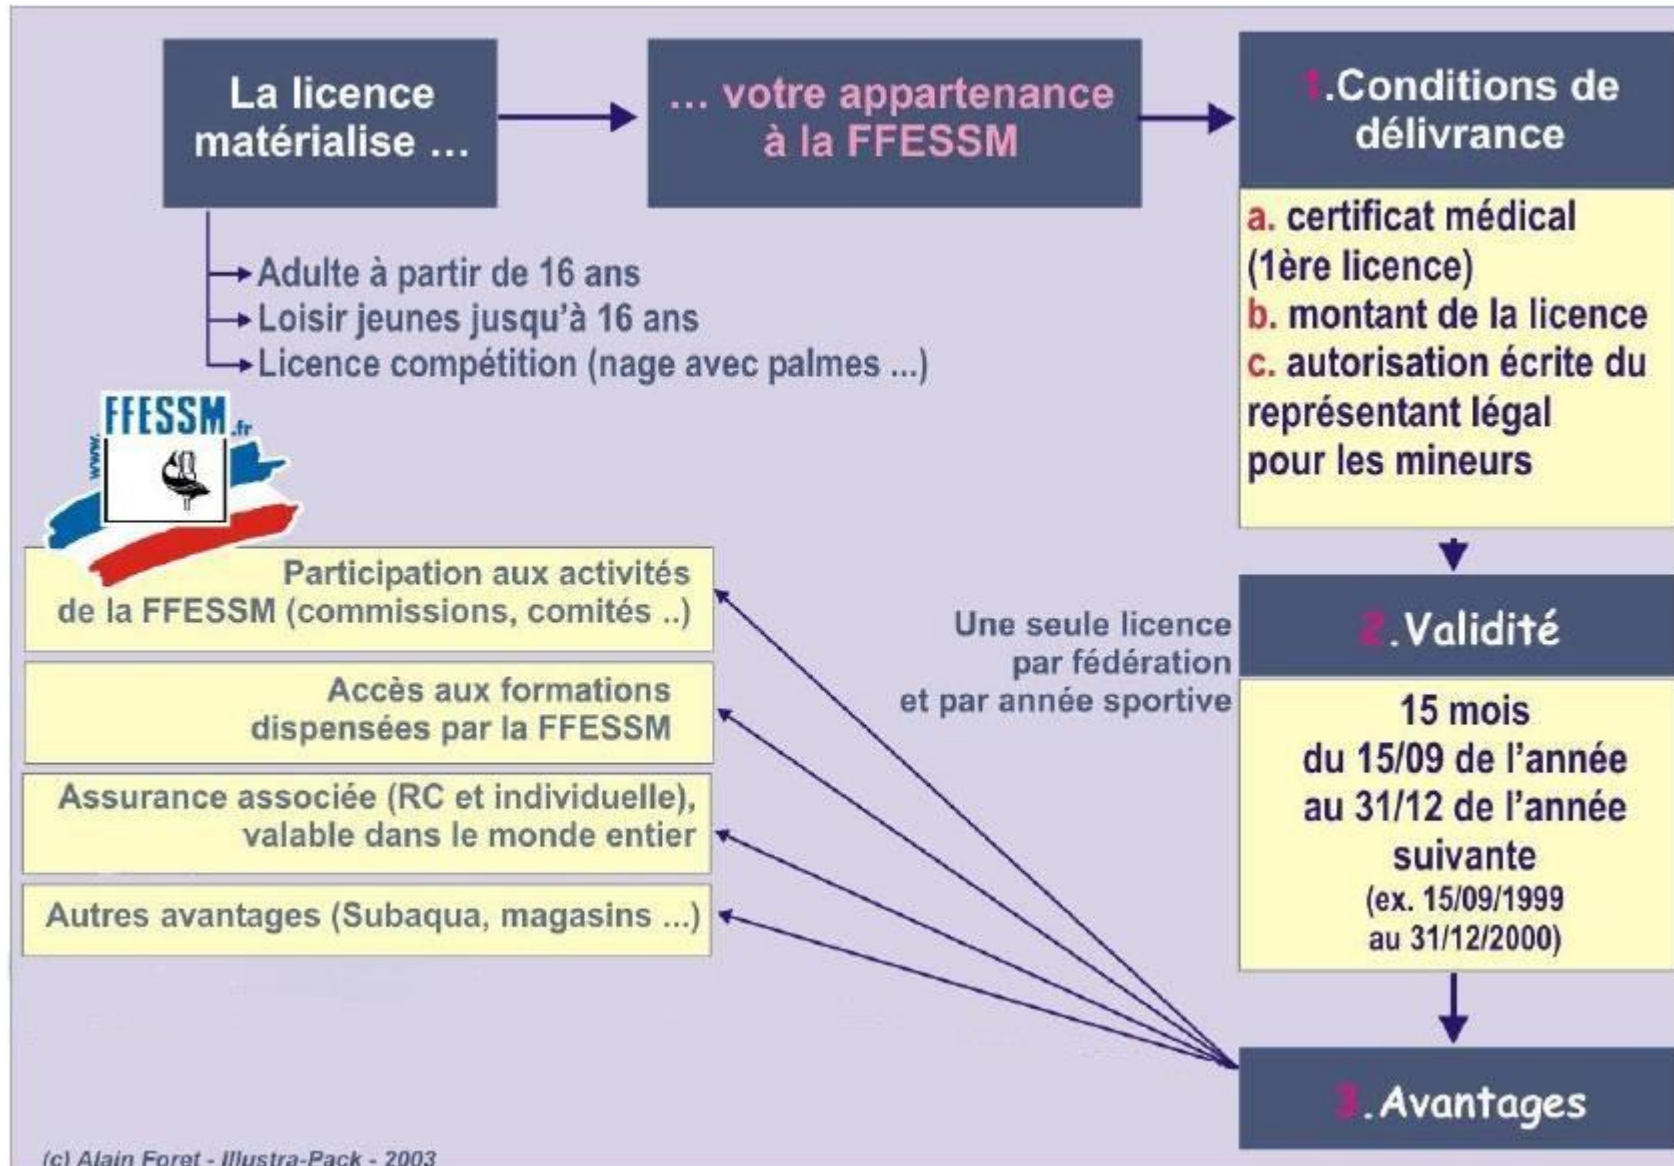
La licence matérialise ...

... votre appartenance à la FFESSM

1.Conditions de délivrance

a. certificat médical (1ère licence)
b. montant de la licence
c. autorisation écrite du représentant légal pour les mineurs

Adulte à partir de 16 ans
Loisir jeunes jusqu'à 16 ans
Licence compétition (nage avec palmes ...)

www. FFESSM .fr

Participation aux activités de la FFESSM (commissions, comités ..)

Accès aux formations dispensées par la FFESSM

Assurance associée (RC et individuelle), valable dans le monde entier

Autres avantages (Subaqua, magasins ...)

Une seule licence par fédération et par année sportive

2.Validité

15 mois du 15/09 de l'année au 31/12 de l'année suivante (ex. 15/09/1999 au 31/12/2000)

3.Avantages

(c) Alain Foret - Illustra-Pack - 2003